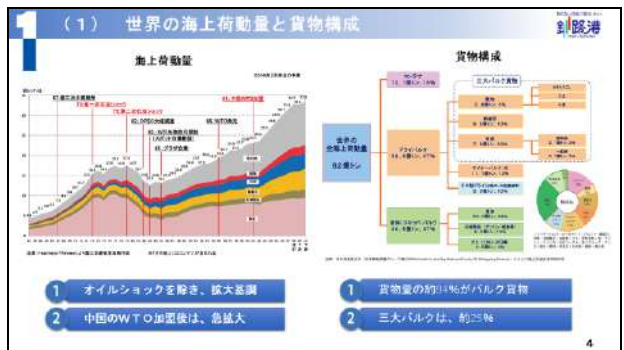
1 （1） 世界の海上荷動量と貨物構成

釧路港

海上荷動量

貨物構成

世界の海上荷動量

82億トン

三大バルク貨物

1 オイルショックを除き、拡大基調

2 中国のＷＴＯ加盟後は、急拡大

1 貨物量の約84%がバルク貨物

2 三大バルクは、約25%

4